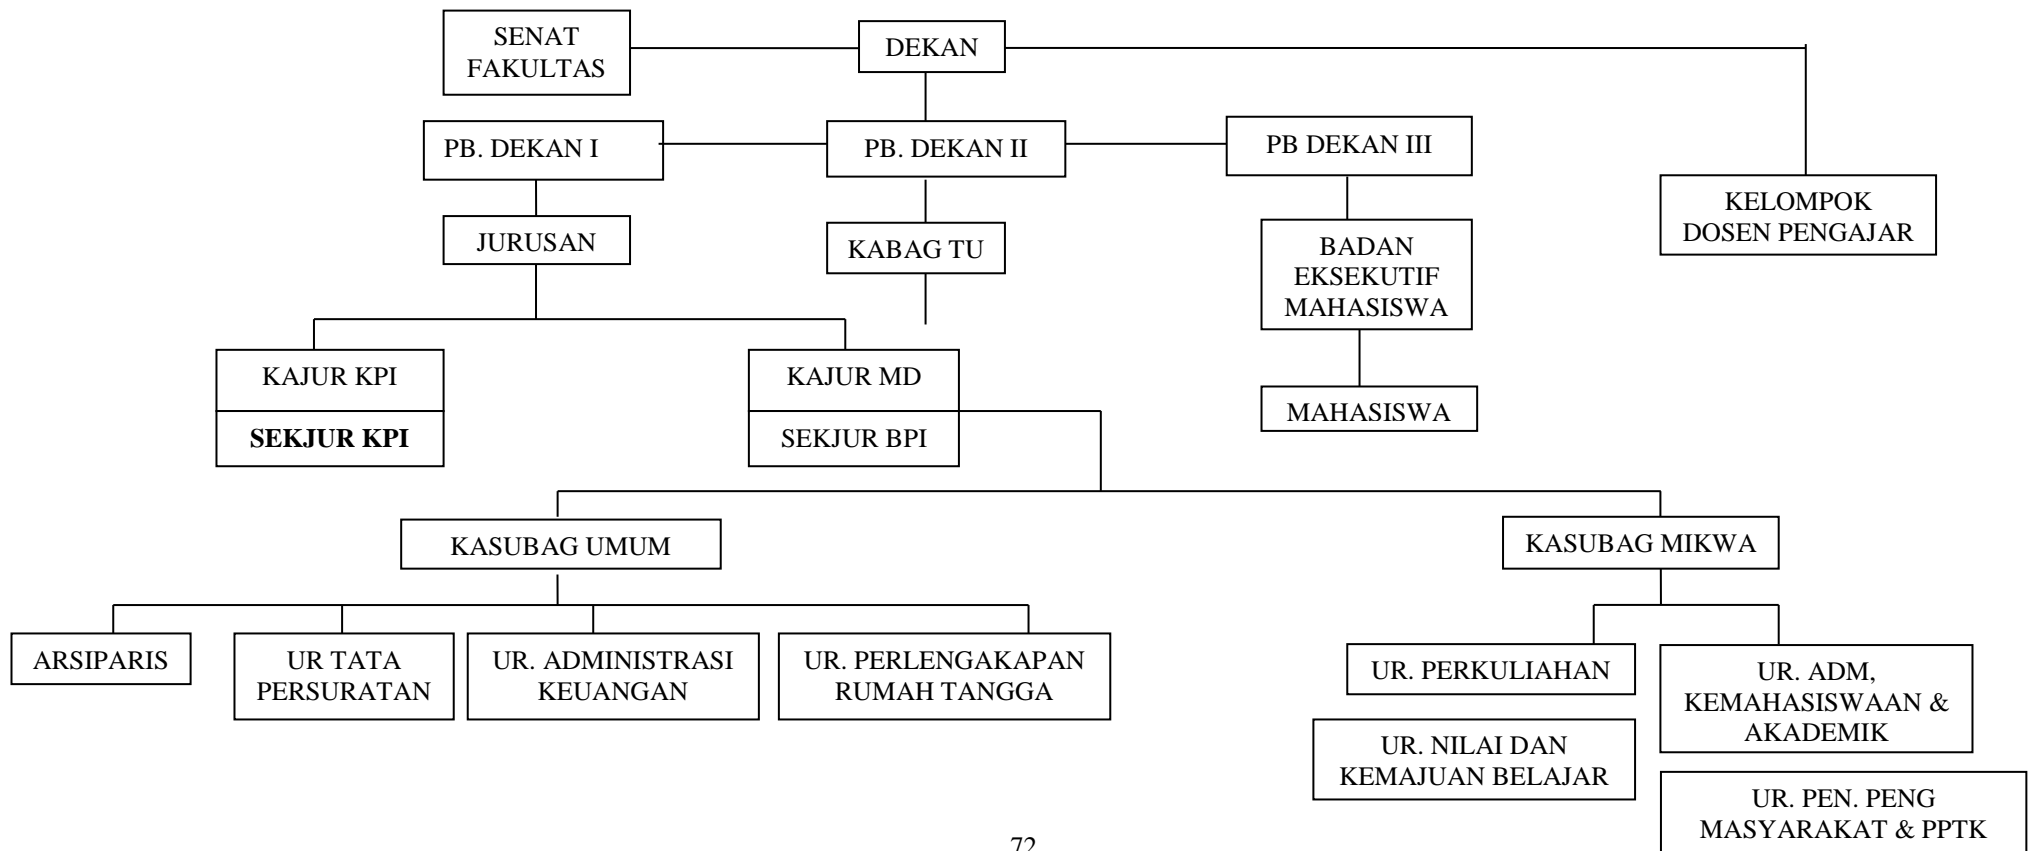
SENAT FAKULTAS

DEKAN

PB. DEKAN I

PB. DEKAN II

PB DEKAN III

KELOMPOK DOSEN PENGAJAR

JURUSAN

KABAG TU

BADAN EKSEKUTIF MAHASISWA

KAJUR KPI

SEKJUR KPI

KAJUR MD

SEKJUR BPI

MAHASISWA

KASUBAG UMUM

KASUBAG MIKWA

ARSIPARIS

UR TATA PERSURATAN

UR. ADMINISTRASI KEUANGAN

UR. PERLENGAKAPAN RUMAH TANGGA

UR. PERKULIAHAN

UR. ADM, KEMAHASISWAAN & AKADEMIK

UR. NILAI DAN KEMAJUAN BELAJAR

UR. PEN. PENG MASYARAKAT & PPTK

72